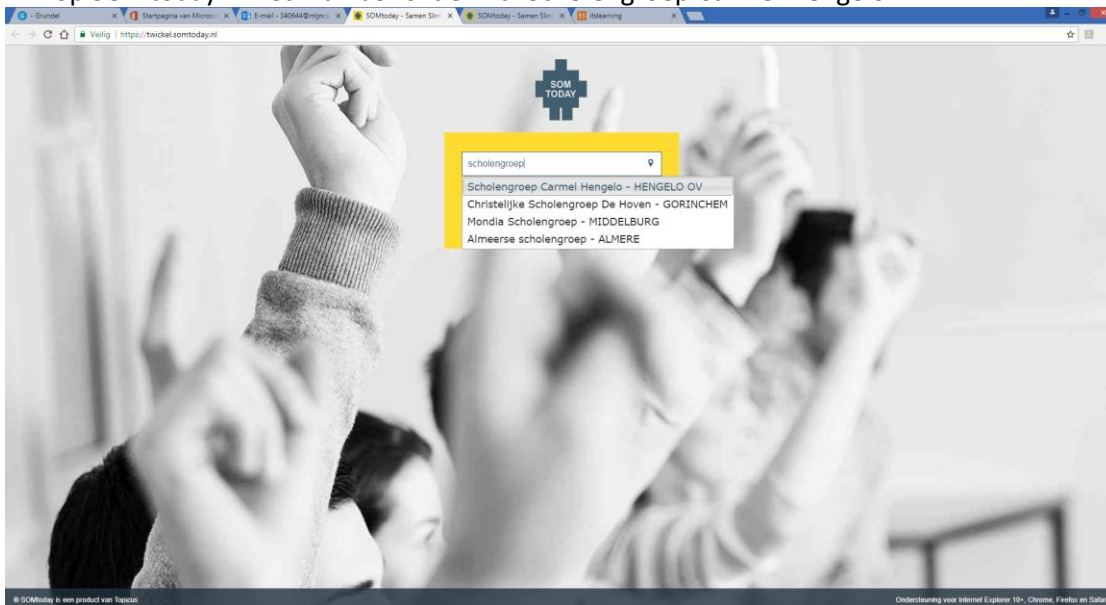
Grundel
Startpagina van Microso
E-mail - 340644@mijnco
SOMtoday - Samen Slim
SOMtoday - Samen Slim
itslearning

Veilig | https://twickel.somtoday.nl

SOM TODAY

scholengroep

Scholengroep Carmel Hengelo - HENGELO OV
Christelijke Scholengroep De Hoven - GORINCHEM
Mondia Scholengroep - MIDDELBURG
Almeerse scholengroep - ALMERE

© SOMtoday is een product van Topicus

Ondersteuning voor Internet Explorer 10+, Chrome, Firefox en Safari